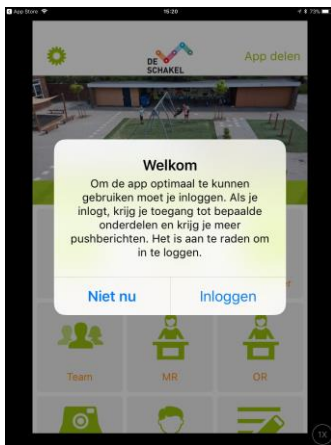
App Store
15:20
73%

DE SCHAKEL

App delen

Welkom

Om de app optimaal te kunnen gebruiken moet je inloggen. Als je inlogt, krijg je toegang tot bepaalde onderdelen en krijg je meer pushberichten. Het is aan te raden om in te loggen.

Niet nu

Inloggen

Team

MR

OR